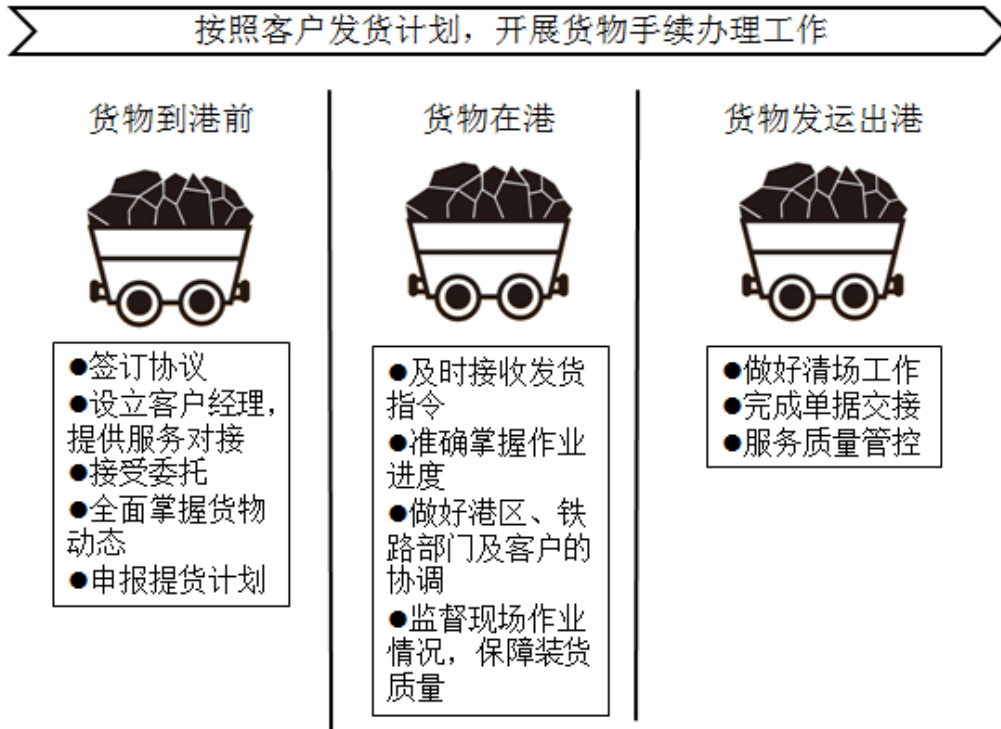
按照客户发货计划，开展货物手续办理工作

货物到港前

●签订协议
●设立客户经理，提供服务对接
●接受委托
●全面掌握货物动态
●申报提货计划

货物在港

●及时接收发货指令
●准确掌握作业进度
●做好港区、铁路部门及客户的协调
●监督现场作业情况，保障装货质量

货物发运出港

●做好清场工作
●完成单据交接
●服务质量管控